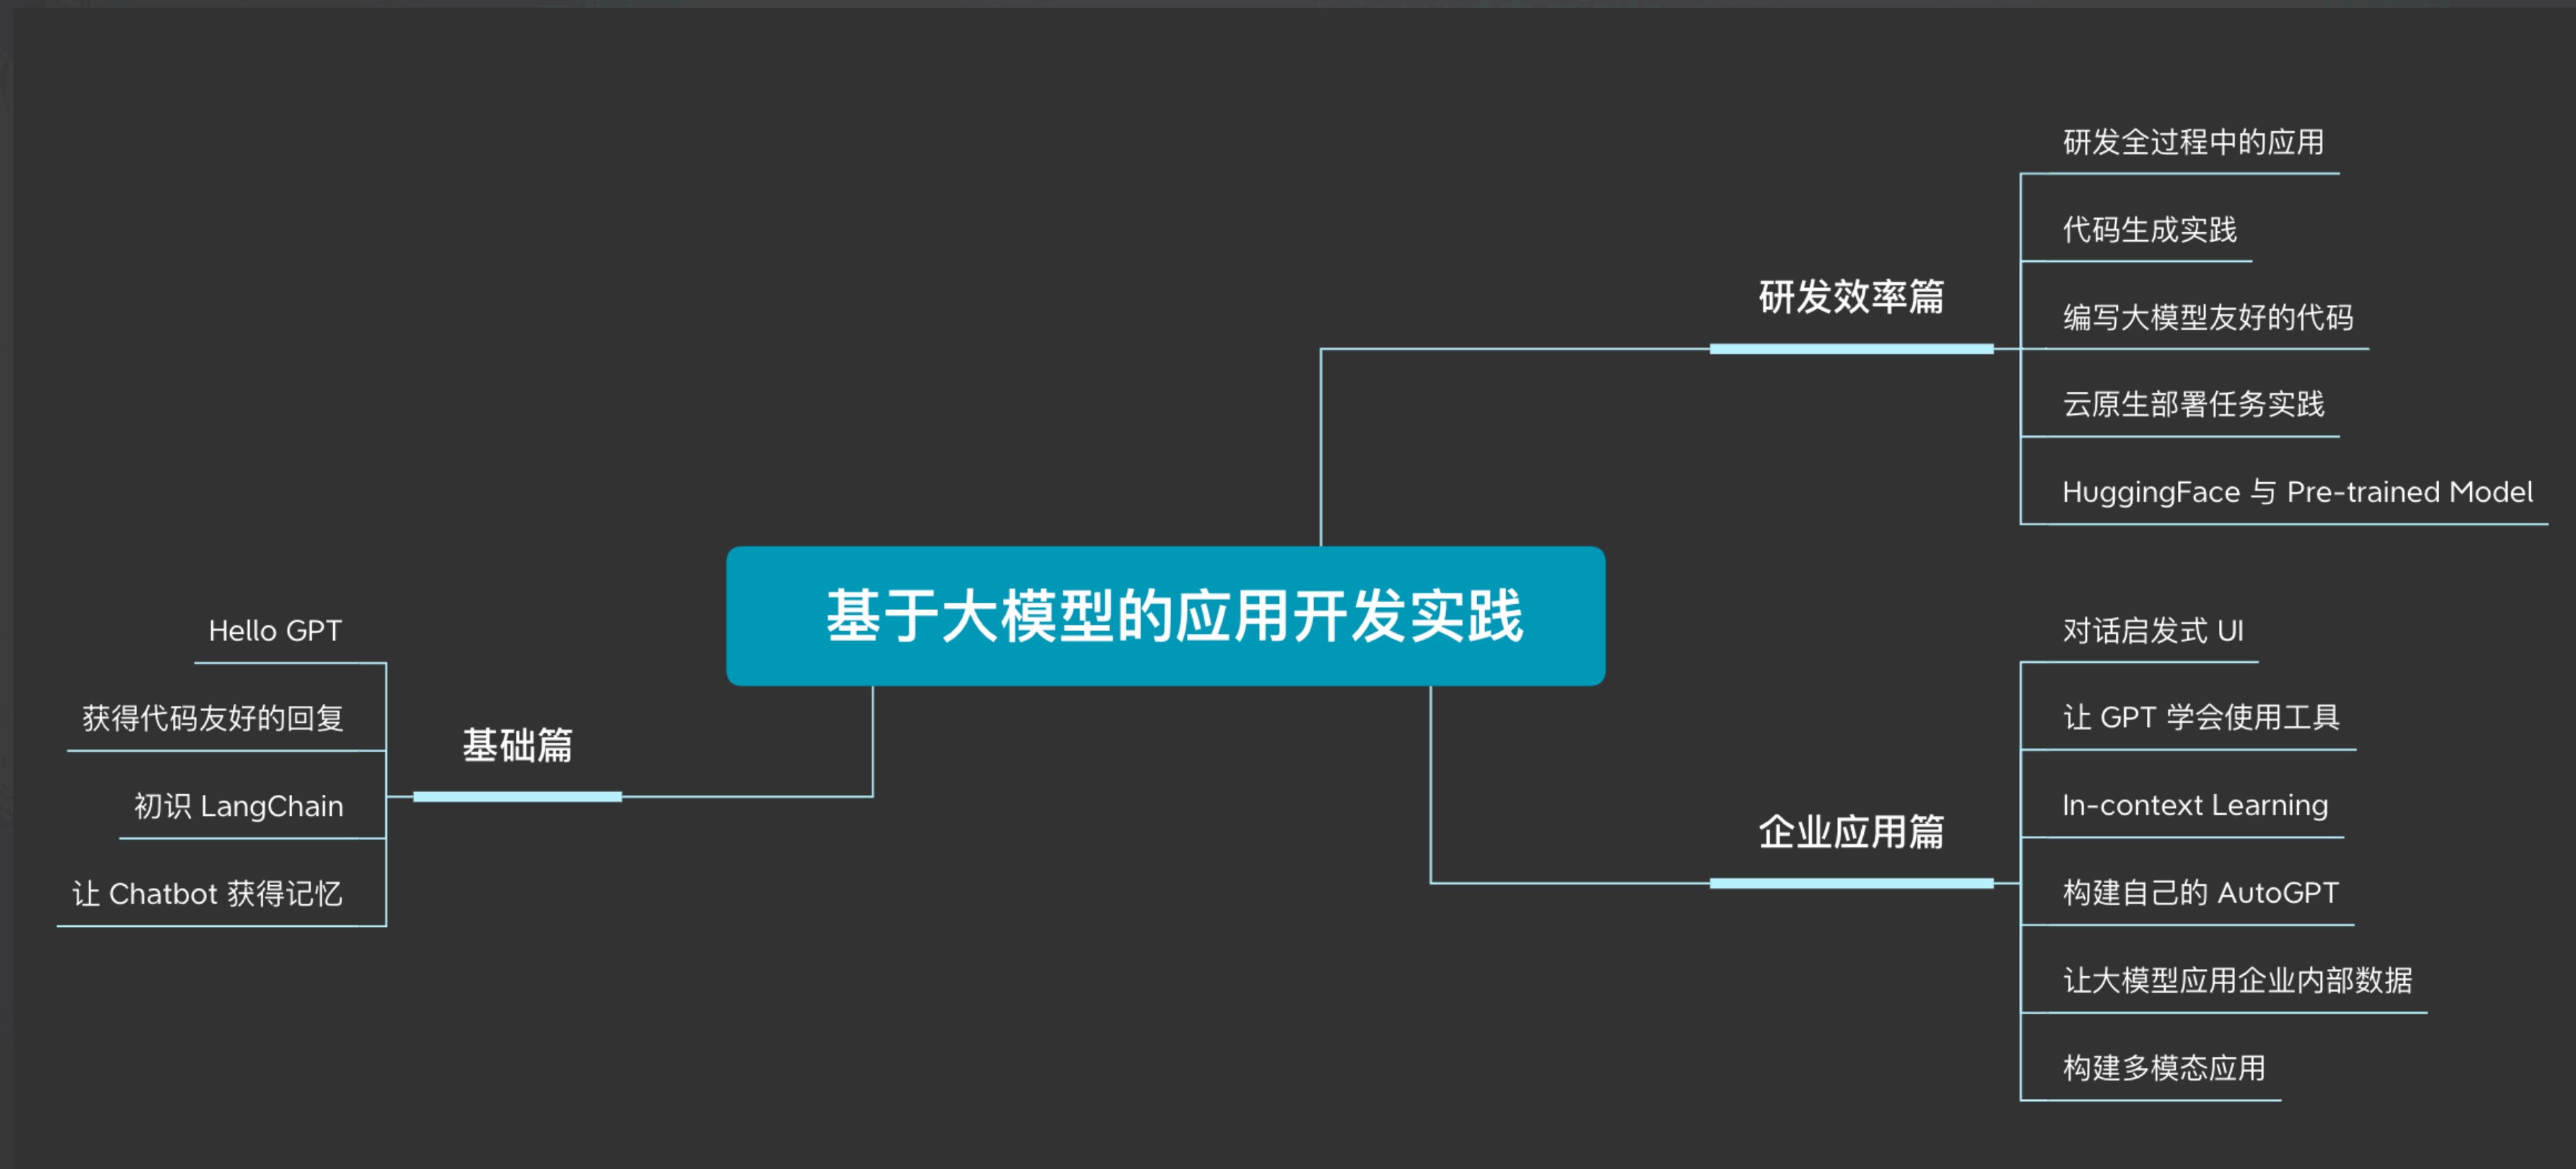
基于大模型的应用开发实践

基础篇

Hello GPT

获得代码友好的回复

初识 LangChain

让 Chatbot 获得记忆

研发效率篇

研发全过程中的应用

代码生成实践

编写大模型友好的代码

云原生部署任务实践

HuggingFace 与 Pre-trained Model

企业应用篇

对话启发式 UI

让 GPT 学会使用工具

In-context Learning

构建自己的 AutoGPT

让大模型应用企业内部数据

构建多模态应用